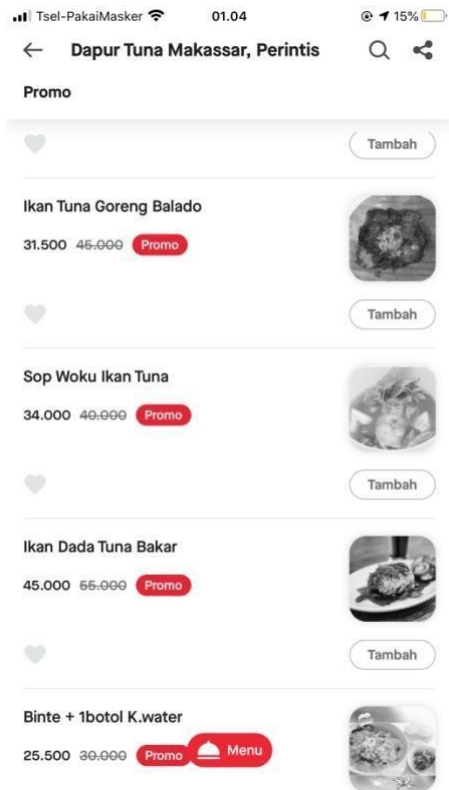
Tsel-PakaiMasker 01.04 15%

Dapur Tuna Makassar, Perintis

Promo

Tambah

Ikan Tuna Goreng Balado

31.500 ~~45.000~~ Promo

Tambah

Sop Woku Ikan Tuna

34.000 ~~40.000~~ Promo

Tambah

Ikan Dada Tuna Bakar

45.000 ~~55.000~~ Promo

Tambah

Binte + 1botol K.water

25.500 ~~30.000~~ Promo

Menu